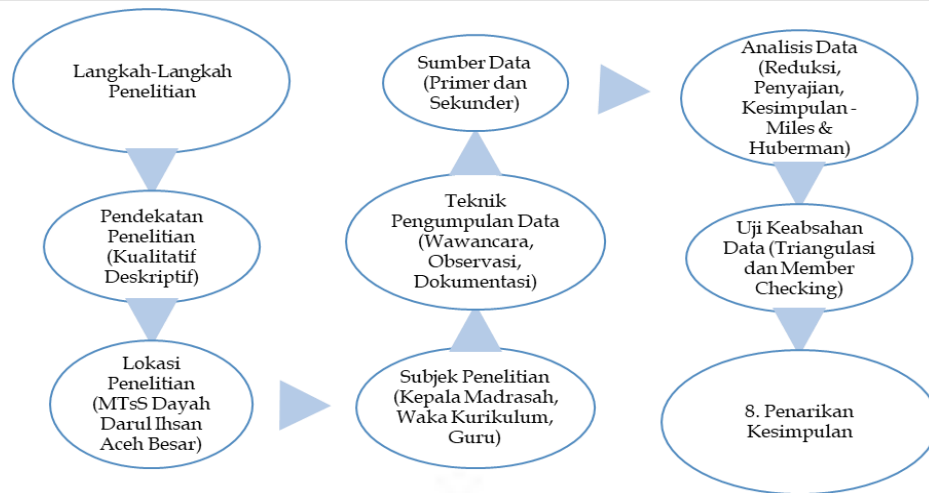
Langkah-Langkah Penelitian

Pendekatan Penelitian (Kualitatif Deskriptif)

Lokasi Penelitian (MTsS Dayah Darul Ihsan Aceh Besar)

Subjek Penelitian (Kepala Madrasah, Waka Kurikulum, Guru)

Teknik Pengumpulan Data (Wawancara, Observasi, Dokumentasi)

Sumber Data (Primer dan Sekunder)

Analisis Data (Reduksi, Penyajian, Kesimpulan - Miles & Huberman)

Uji Keabsahan Data (Triangulasi dan Member Checking)

8. Penarikan Kesimpulan